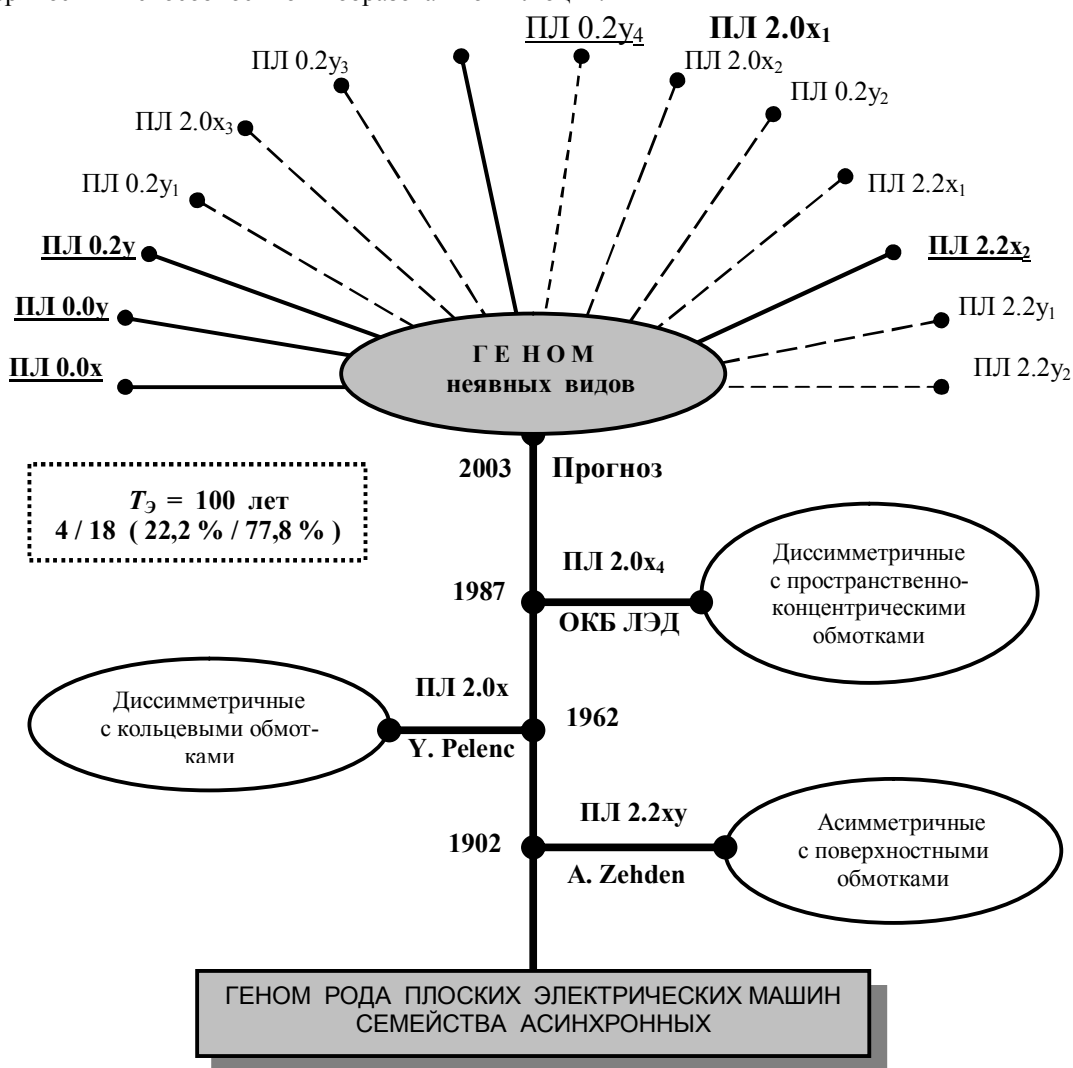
ПЛ 0.2y$_4$ ПЛ 2.0x$_1$

ПЛ 0.2y$_3$

ПЛ 2.0x$_2$

ПЛ 0.2y$_2$

ПЛ 2.0x$_3$

ПЛ 0.2y$_1$

ПЛ 2.2x$_1$

ПЛ 0.2y

ПЛ 2.2x$_2$

ПЛ 0.0y

ПЛ 2.2y$_1$

ПЛ 0.0x

Г Е Н О М
неявных видов

ПЛ 2.2y$_2$

$T_Э$ = 100 лет
4 / 18 ( 22,2 % / 77,8 % )

2003 Прогноз

ПЛ 2.0x$_4$

1987

ОКБ ЛЭД

Диссимметричные с пространственно-концентрическими обмотками

Диссимметричные с кольцевыми обмотками

ПЛ 2.0x

1962

Y. Pelenc

ПЛ 2.2xy

1902

A. Zehden

Асимметричные с поверхностными обмотками

ГЕНОМ РОДА ПЛОСКИХ ЭЛЕКТРИЧЕСКИХ МАШИН СЕМЕЙСТВА АСИНХРОННЫХ